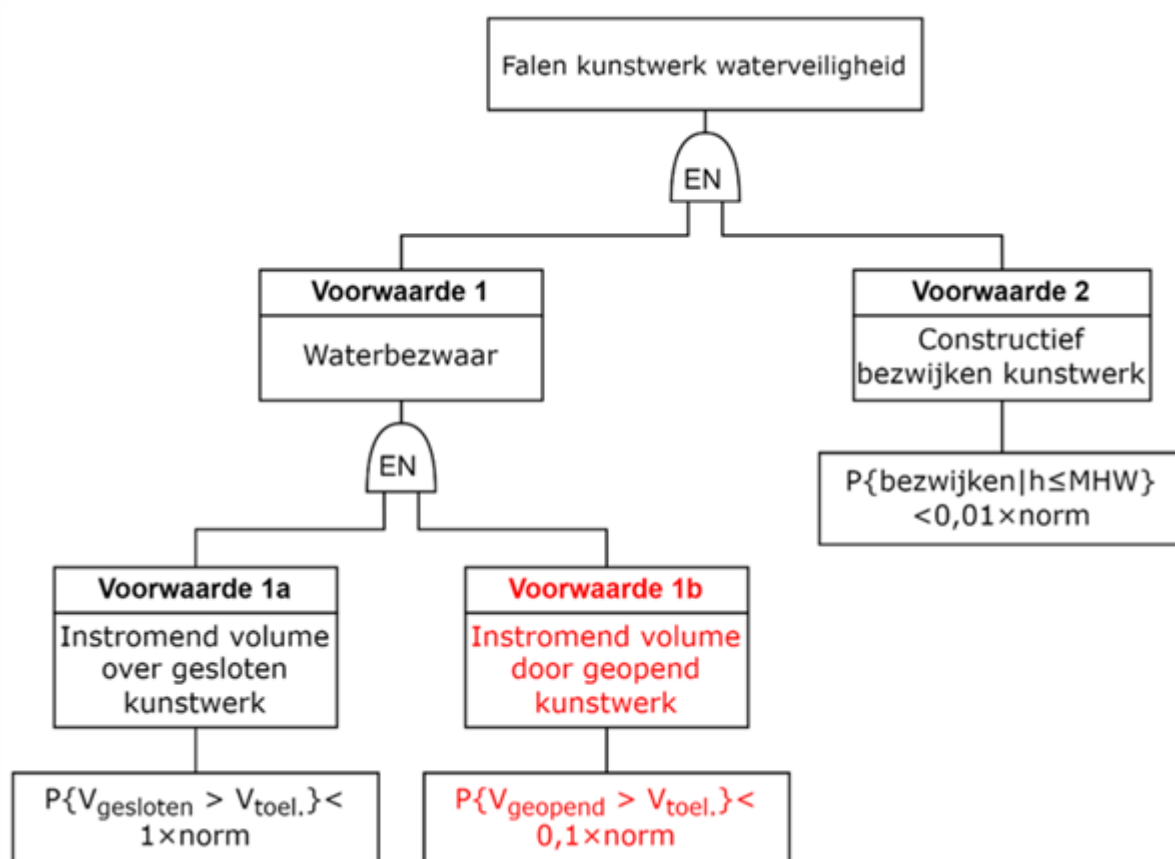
Falen kunstwerk waterveiligheid

EN

Voorwaarde 1

Waterbezwaar

Voorwaarde 2

Constructief bezwijken kunstwerk

EN

P{bezwijken|h≤MHW} <0,01×norm

Voorwaarde 1a

Instromend volume over gesloten kunstwerk

Voorwaarde 1b

Instromend volume door geopend kunstwerk

P{$V_{gesloten}$ > $V_{toel.}$}< 1×norm

P{$V_{geopend}$ > $V_{toel.}$}< 0,1×norm